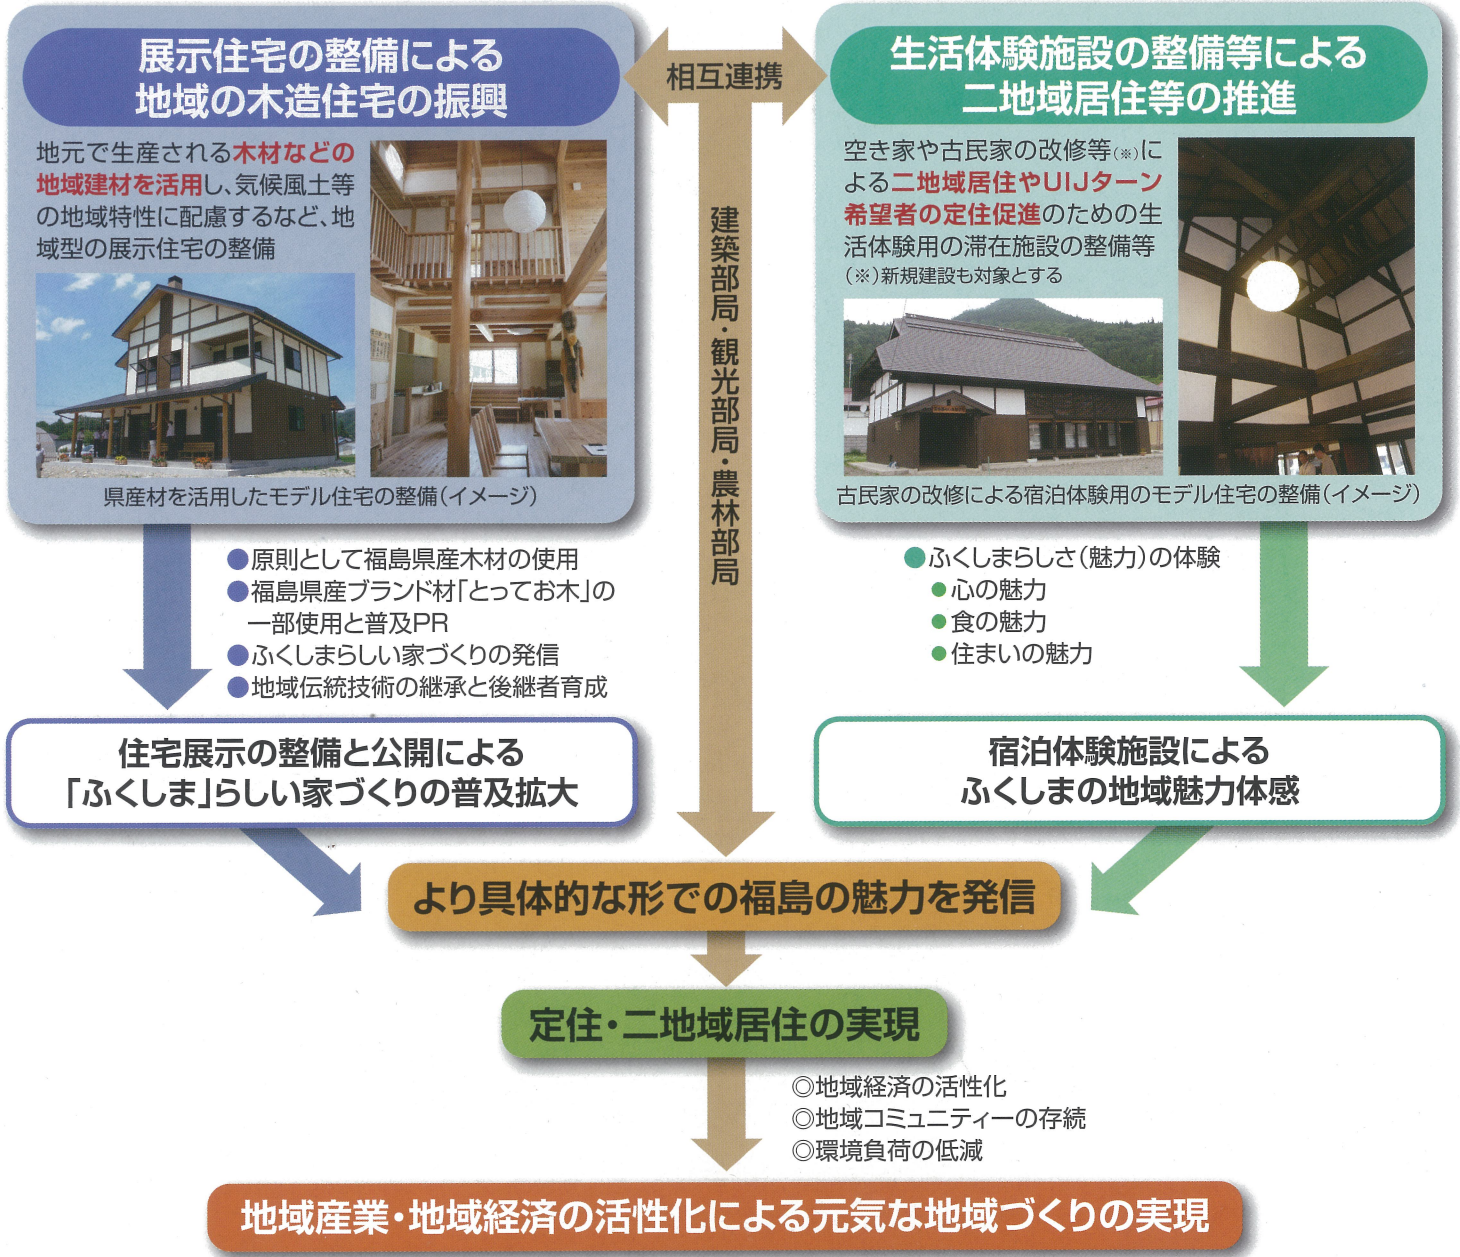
展示住宅の整備による
地域の木造住宅の振興

相互連携

生活体験施設の整備等による
二地域居住等の推進

地元で生産される木材などの地域建材を活用し、気候風土等の地域特性に配慮するなど、地域型の展示住宅の整備

県産材を活用したモデル住宅の整備（イメージ）

空き家や古民家の改修等(※)による二地域居住やUIJターン希望者の定住促進のための生活体験用の滞在施設の整備等
(※)新規建設も対象とする

古民家の改修による宿泊体験用のモデル住宅の整備（イメージ）

建築部局・観光部局・農林部局

●原則として福島県産木材の使用
●福島県産ブランド材「とっておく木」の一部使用と普及PR
●ふくしまらしい家づくりの発信
●地域伝統技術の継承と後継者育成

●ふくしまらしさ（魅力）の体験
●心の魅力
●食の魅力
●住まいの魅力

住宅展示の整備と公開による
「ふくしま」らしい家づくりの普及拡大

宿泊体験施設による
ふくしまの地域魅力体感

より具体的な形での福島の魅力を発信

定住・二地域居住の実現

◎地域経済の活性化
◎地域コミュニティーの存続
◎環境負荷の低減

地域産業・地域経済の活性化による元気な地域づくりの実現